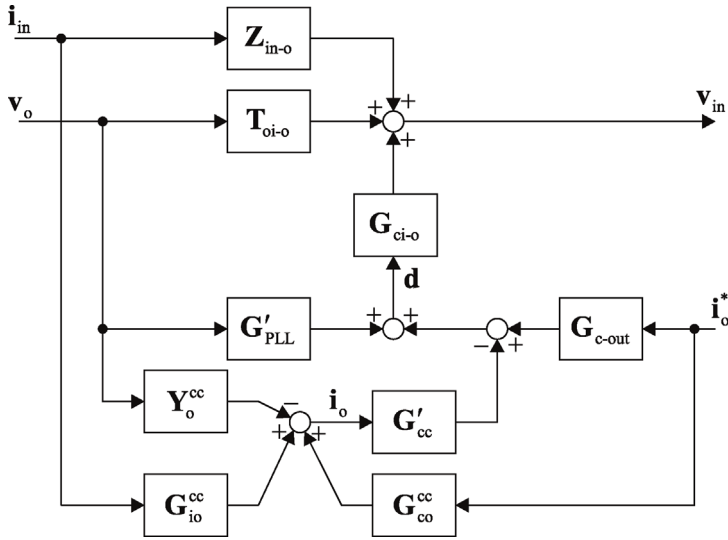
$\mathbf{i}_{in}$
$\mathbf{Z}_{in\text{-}o}$
$\mathbf{v}_o$
$\mathbf{T}_{oi\text{-}o}$
+ + +
$\mathbf{v}_{in}$
$\mathbf{G}_{ci\text{-}o}$
$\mathbf{d}$
$\mathbf{G}'_{PLL}$
+ +
− +
$\mathbf{G}_{c\text{-}out}$
$\mathbf{i}_o^*$
$\mathbf{Y}_o^{cc}$
−
$\mathbf{i}_o$
$\mathbf{G}'_{cc}$
+ +
$\mathbf{G}_{io}^{cc}$
$\mathbf{G}_{co}^{cc}$